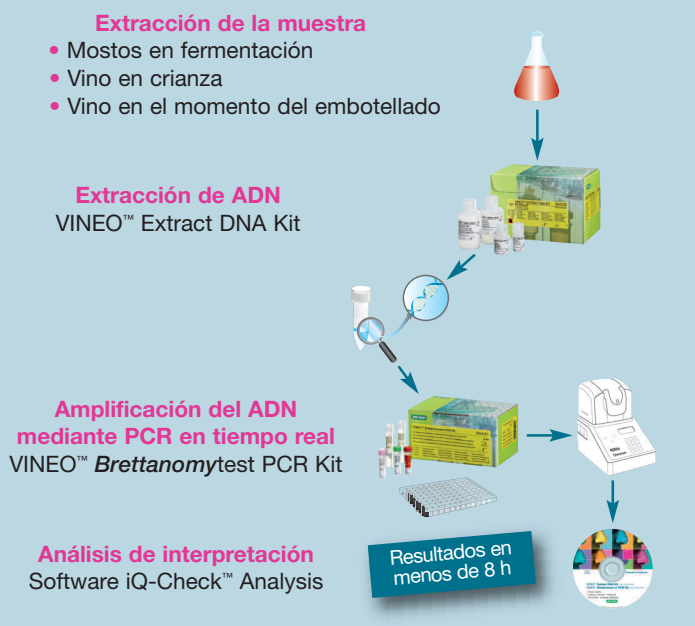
Extracción de la muestra
• Mostos en fermentación
• Vino en crianza
• Vino en el momento del embotellado

Extracción de ADN
VINEO™ Extract DNA Kit

Amplificación del ADN mediante PCR en tiempo real
VINEO™ *Brettanomy*test PCR Kit

Análisis de interpretación
Software iQ-Check™ Analysis

Resultados en menos de 8 h